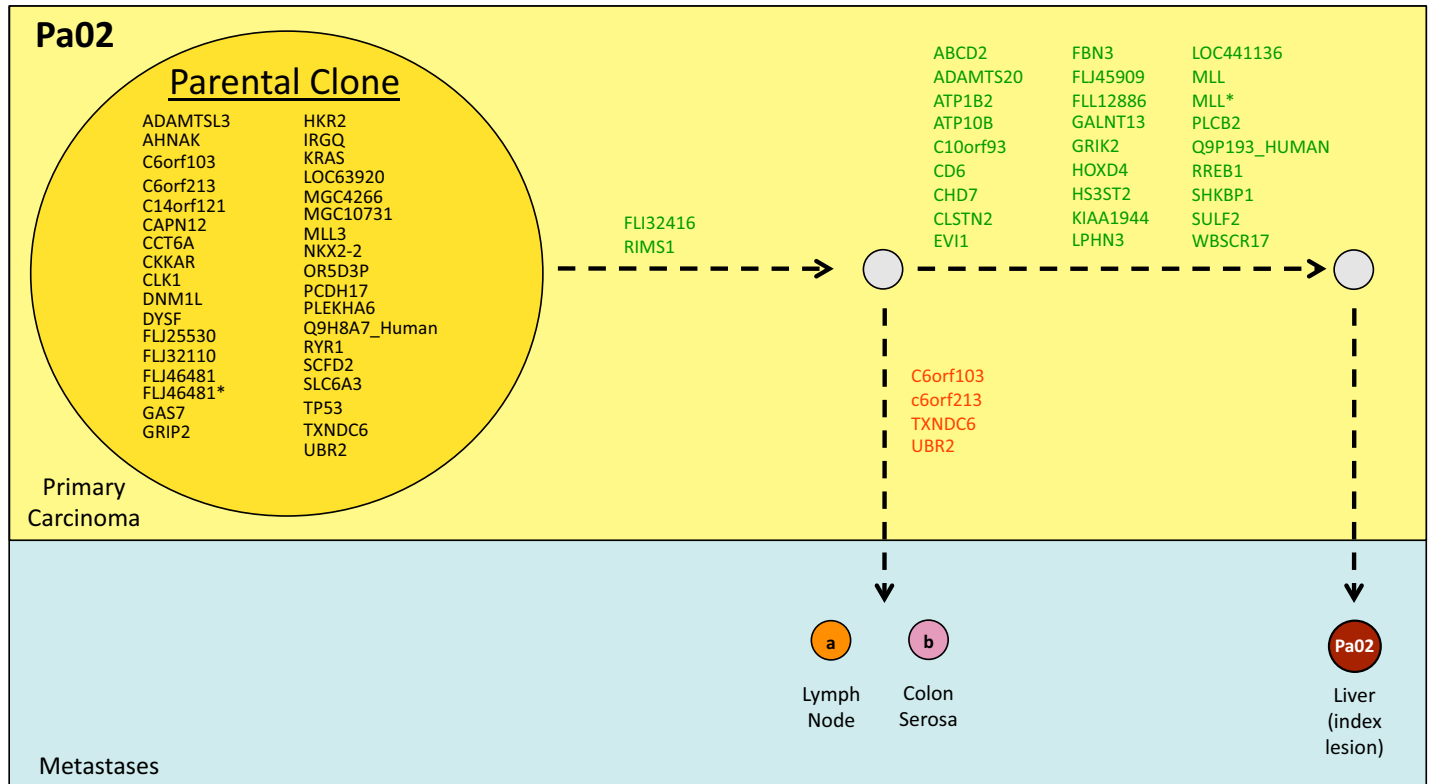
Pa02

Parental Clone

ADAMTSL3
AHNAK
C6orf103
C6orf213
C14orf121
CAPN12
CCT6A
CKKAR
CLK1
DNM1L
DYSF
FLJ25530
FLJ32110
FLJ46481
FLJ46481*
GAS7
GRIP2

HKR2
IRGQ
KRAS
LOC63920
MGC4266
MGC10731
MLL3
NKX2-2
OR5D3P
PCDH17
PLEKHA6
Q9H8A7_Human
RYR1
SCFD2
SLC6A3
TP53
TXNDC6
UBR2

Primary Carcinoma

FLI32416
RIMS1

ABCD2
ADAMTS20
ATP1B2
ATP10B
C10orf93
CD6
CHD7
CLSTN2
EVI1

FBN3
FLJ45909
FLL12886
GALNT13
GRIK2
HOXD4
HS3ST2
KIAA1944
LPHN3

LOC441136
MLL
MLL*
PLCB2
Q9P193_HUMAN
RREB1
SHKBP1
SULF2
WBSCR17

C6orf103
c6orf213
TXNDC6
UBR2

a
Lymph Node

b
Colon Serosa

Pa02
Liver (index lesion)

Metastases